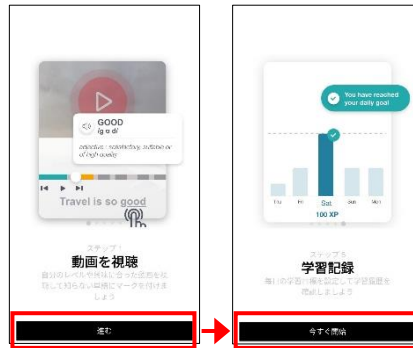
GOOD
/g ʊ d/
adjective : something, suitable or of high quality
Travel is so good
ステップ1
動画を視聴
自分のレベルや興味に合った動画を視聴して知らない単語にマークを付けましょう
進む

You have reached your daily goal
Thu
Fri
Sat
100 XP
Sun
Mon
ステップ2
学習記録
毎日の学習目標を設定して学習習慣を習慣しましょう
今すぐ開始